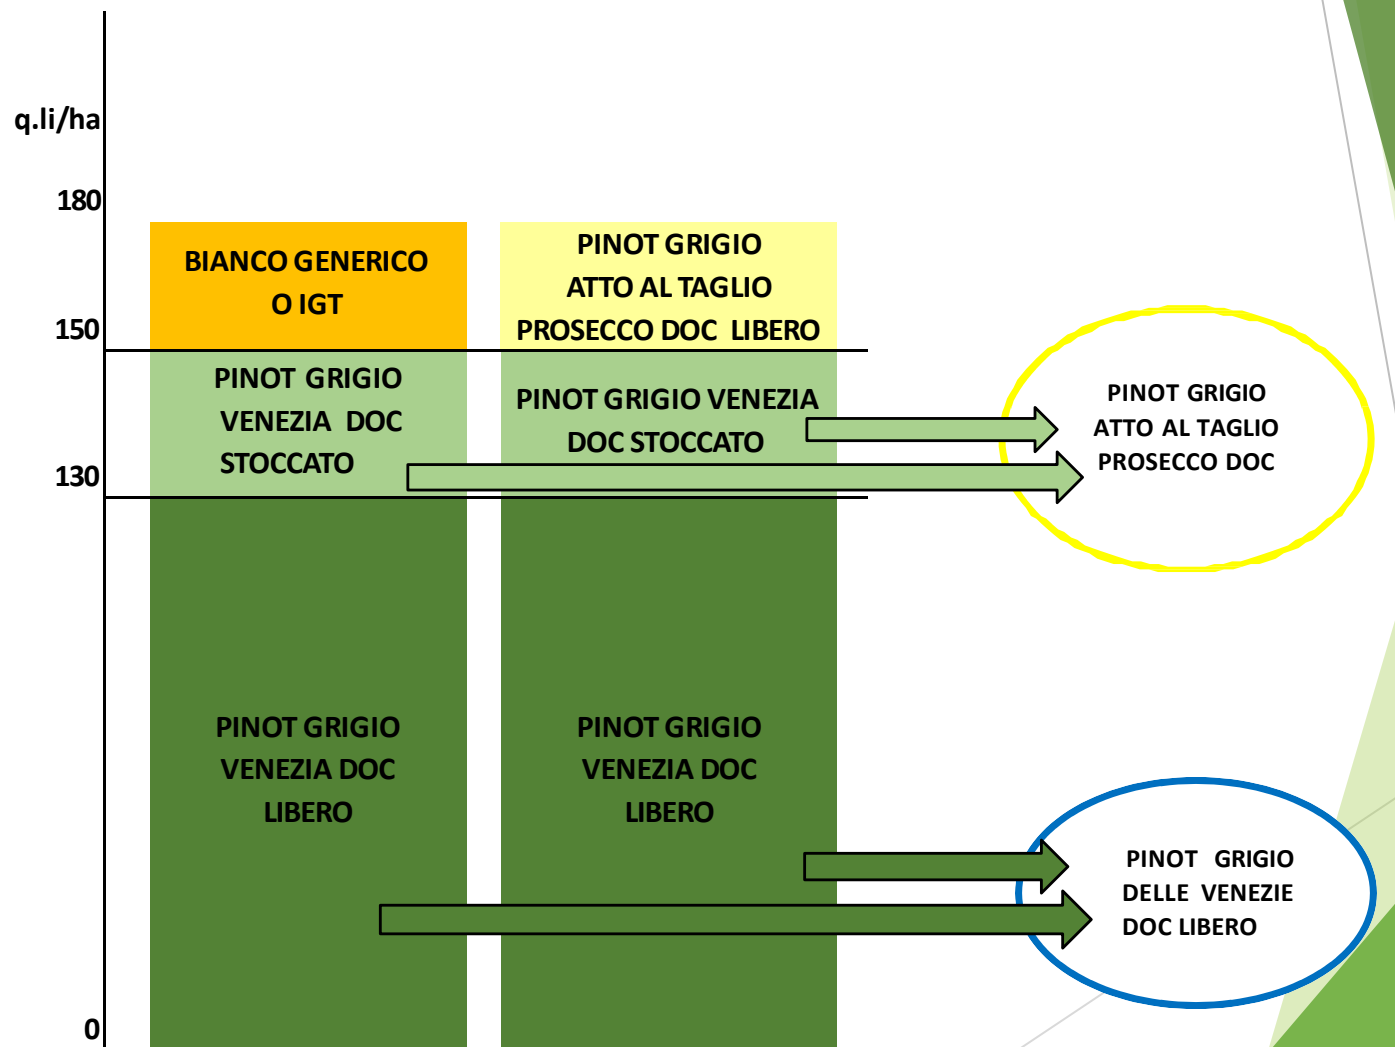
q.li/ha

180

150

130

0

BIANCO GENERICO O IGT

PINOT GRIGIO VENEZIA DOC STOCCATO

PINOT GRIGIO VENEZIA DOC LIBERO

PINOT GRIGIO ATTO AL TAGLIO PROSECCO DOC LIBERO

PINOT GRIGIO VENEZIA DOC STOCCATO

PINOT GRIGIO VENEZIA DOC LIBERO

PINOT GRIGIO ATTO AL TAGLIO PROSECCO DOC

PINOT GRIGIO DELLE VENEZIE DOC LIBERO